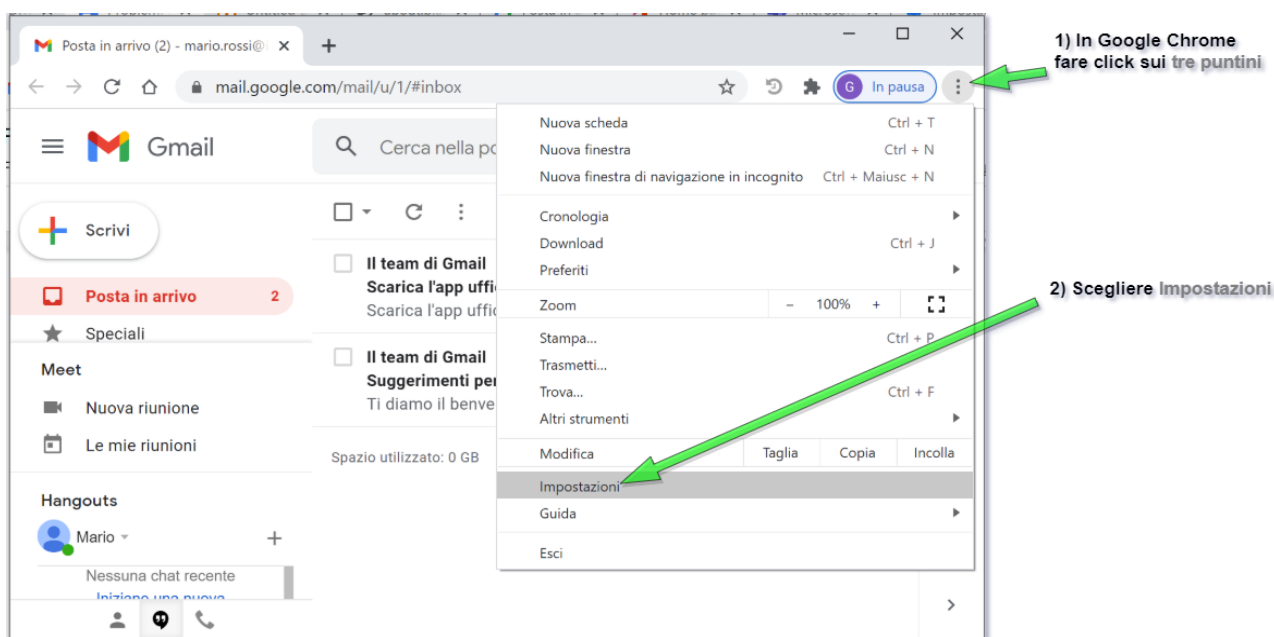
Posta in arrivo (2) - mario.rossi@

mail.google.com/mail/u/1/#inbox

G In pausa

1) In Google Chrome fare click sui tre puntini

Gmail

Cerca nella po

Scrivi

Posta in arrivo 2

Speciali

Meet

Nuova riunione

Le mie riunioni

Hangouts

Mario

Nessuna chat recente

Iniziane una nuova

Il team di Gmail
Scarica l'app uffic
Scarica l'app uffic

Il team di Gmail
Suggerimenti per
Ti diamo il benve

Spazio utilizzato: 0 GB

Nuova scheda Ctrl + T
Nuova finestra Ctrl + N
Nuova finestra di navigazione in incognito Ctrl + Maiusc + N

Cronologia
Download Ctrl + J
Preferiti

Zoom – 100% +

Stampa... Ctrl + P
Trasmetti...
Trova... Ctrl + F
Altri strumenti

Modifica Taglia Copia Incolla

Impostazioni
Guida

Esci

2) Scegliere Impostazioni